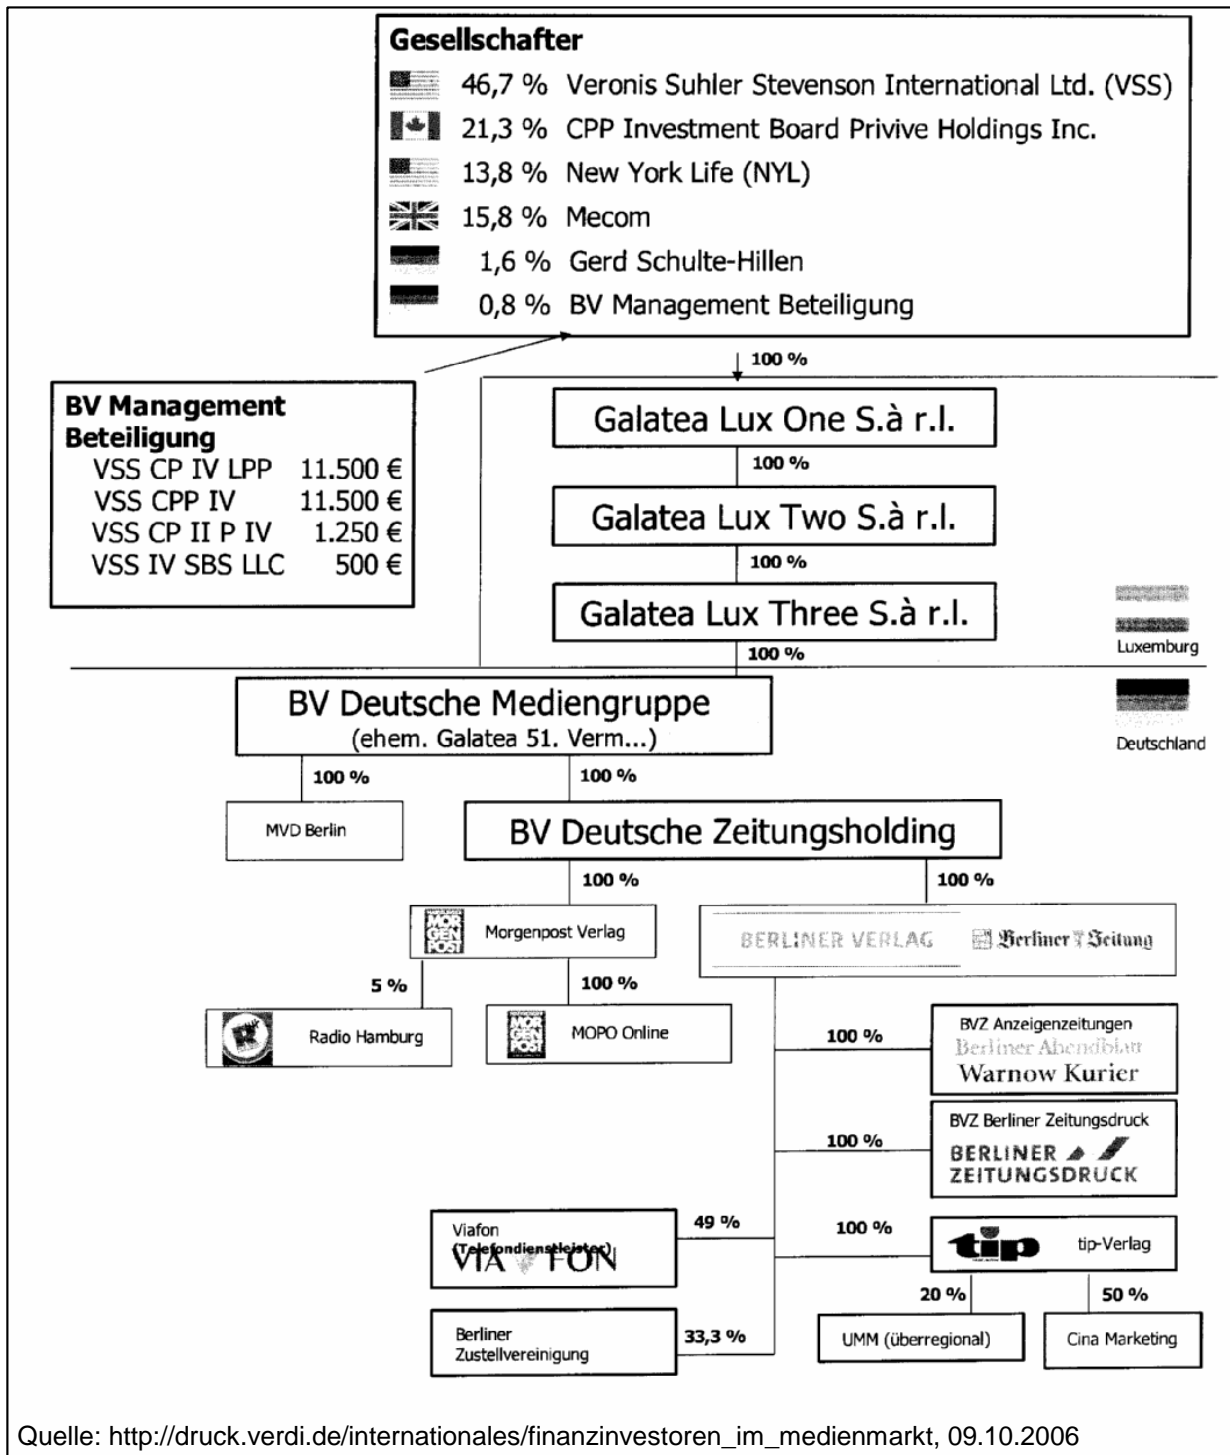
Gesellschafter
46,7 % Veronis Suhler Stevenson International Ltd. (VSS)
21,3 % CPP Investment Board Privive Holdings Inc.
13,8 % New York Life (NYL)
15,8 % Mecom
1,6 % Gerd Schulte-Hillen
0,8 % BV Management Beteiligung

BV Management Beteiligung
VSS CP IV LPP 11.500 €
VSS CPP IV 11.500 €
VSS CP II P IV 1.250 €
VSS IV SBS LLC 500 €

100 %
Galatea Lux One S.à r.l.
100 %
Galatea Lux Two S.à r.l.
100 %
Galatea Lux Three S.à r.l.
100 %

Luxemburg
Deutschland

BV Deutsche Mediengruppe
(ehem. Galatea 51. Verm...)

100 %
MVD Berlin
100 %
BV Deutsche Zeitungsholding

100 %
MOR GEN POST Morgenpost Verlag
100 %
BERLINER VERLAG Berliner Zeitung

5 %
Radio Hamburg
100 %
MOR GEN POST MOPO Online

100 %
BVZ Anzeigenzeitungen
Berliner Abendblatt
Warnow Kurier

100 %
BVZ Berliner Zeitungsdruck
BERLINER ZEITUNGSDRUCK

Viafon
(Telefondienstleister)
VIA FON
49 %

100 %
tip tip-Verlag

Berliner Zustellvereinigung
33,3 %

20 %
UMM (überregional)
50 %
Cina Marketing

Quelle: http://druck.verdi.de/internationales/finanzinvestoren_im_medienmarkt, 09.10.2006